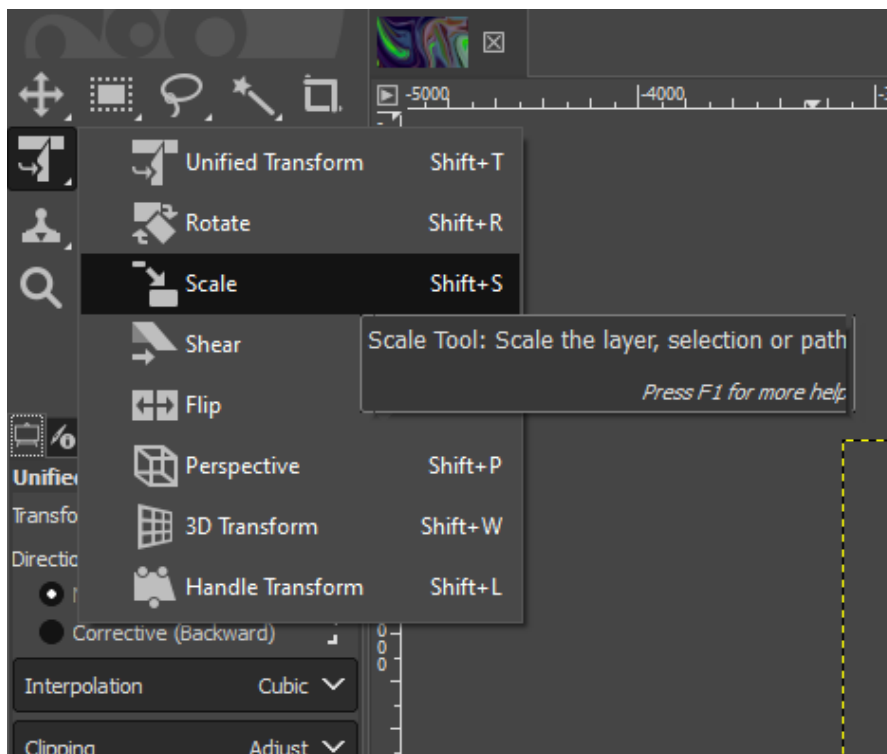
-5000 -4000

Unified Transform Shift+T
Rotate Shift+R
Scale Shift+S
Shear
Flip
Perspective Shift+P
3D Transform Shift+W
Handle Transform Shift+L

Scale Tool: Scale the layer, selection or path
Press F1 for more help

Unifie
Transfo
Directio
Corrective (Backward)

Interpolation Cubic

Clipping Adjust